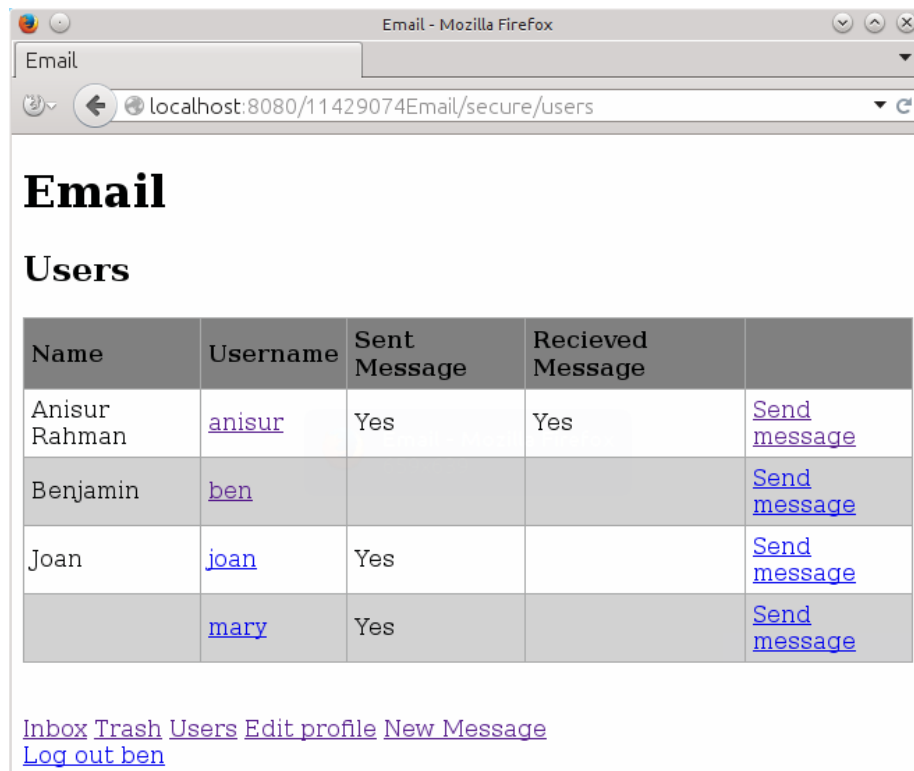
Email - Mozilla Firefox

Email

localhost:8080/11429074Email/secure/users

# Email

## Users

| Name | Username | Sent Message | Recieved Message | |
|---|---|---|---|---|
| Anisur Rahman | anisur | Yes | Yes | Send message |
| Benjamin | ben | | | Send message |
| Joan | joan | Yes | | Send message |
| | mary | Yes | | Send message |

Inbox Trash Users Edit profile New Message
Log out ben